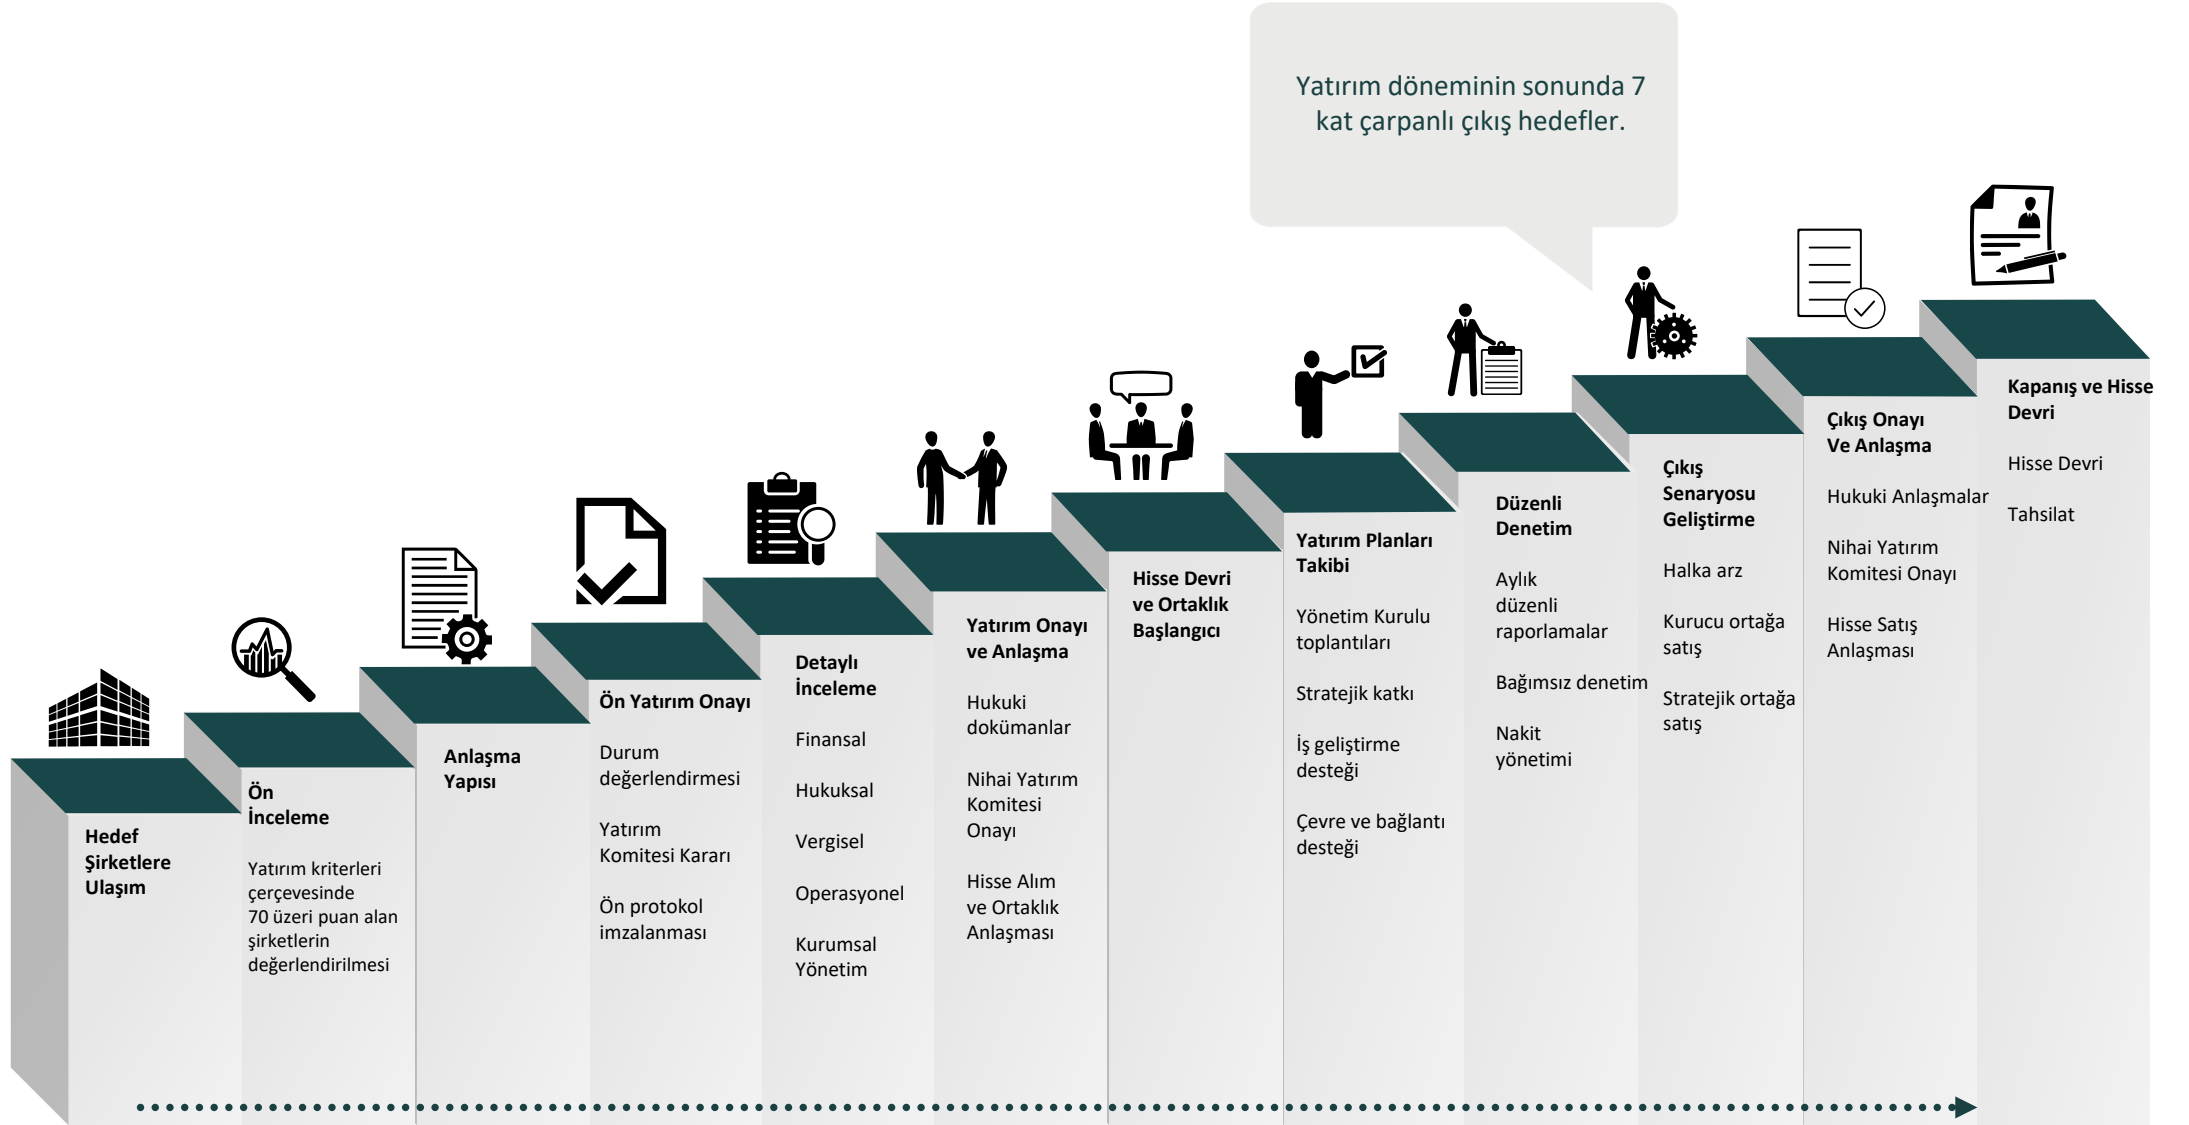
Yatırım döneminin sonunda 7 kat çarpanlı çıkış hedefler.

Hedef Şirketlere Ulaşım

Ön İnceleme

Yatırım kriterleri çerçevesinde 70 üzeri puan alan şirketlerin değerlendirilmesi

Anlaşma Yapısı

Ön Yatırım Onayı

Durum değerlendirmesi

Yatırım Komitesi Kararı

Ön protokol imzalanması

Detaylı İnceleme

Finansal

Hukuksal

Vergisel

Operasyonel

Kurumsal Yönetim

Yatırım Onayı ve Anlaşma

Hukuki dokümanlar

Nihai Yatırım Komitesi Onayı

Hisse Alım ve Ortaklık Anlaşması

Hisse Devri ve Ortaklık Başlangıcı

Yatırım Planları Takibi

Yönetim Kurulu toplantıları

Stratejik katkı

İş geliştirme desteği

Çevre ve bağlantı desteği

Düzenli Denetim

Aylık düzenli raporlamalar

Bağımsız denetim

Nakit yönetimi

Çıkış Senaryosu Geliştirme

Halka arz

Kurucu ortağa satış

Stratejik ortağa satış

Çıkış Onayı Ve Anlaşma

Hukuki Anlaşmalar

Nihai Yatırım Komitesi Onayı

Hisse Satış Anlaşması

Kapanış ve Hisse Devri

Hisse Devri

Tahsilat